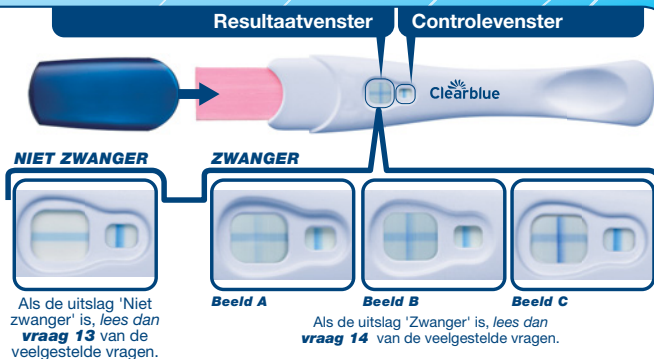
Resultaatvenster

Controlevenster

Clearblue

NIET ZWANGER

ZWANGER

Als de uitslag 'Niet zwanger' is, *lees dan* ***vraag 13*** van de veelgestelde vragen.

*Beeld A*

*Beeld B*

*Beeld C*

Als de uitslag 'Zwanger' is, *lees dan* ***vraag 14*** van de veelgestelde vragen.